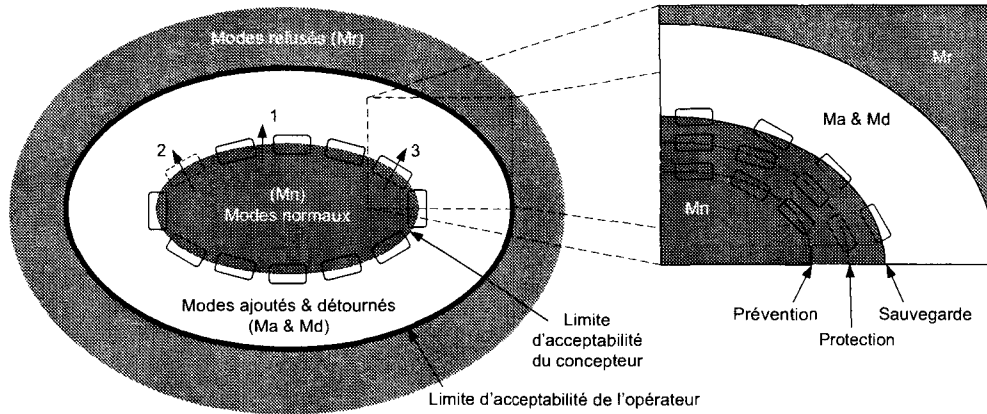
Modes refusés (Mr)

1

2

3

(Mn)
Modes normaux

Modes ajoutés & détournés
(Ma & Md)

Limite d'acceptabilité du concepteur

Limite d'acceptabilité de l'opérateur

Mr

Ma & Md

Mn

Prévention

Protection

Sauvegarde